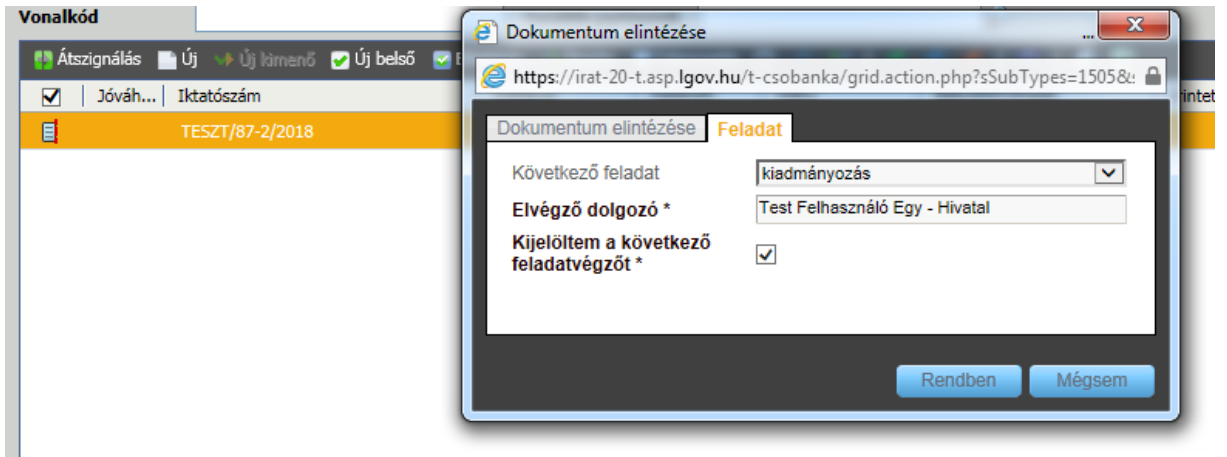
Vonalkód

Átszignálás Új Új kimenő Új belső

Jóváh... Iktatószám

TESZT/87-2/2018

Dokumentum elintézése

https://irat-20-t.asp.lgov.hu/t-csobanka/grid.action.php?sSubTypes=1505&

Dokumentum elintézése Feladat

Következő feladat kiadmányozás

Elvégző dolgozó * Test Felhasználó Egy - Hivatal

Kijelöltem a következő feladatvégzőt *

Rendben Mégsem